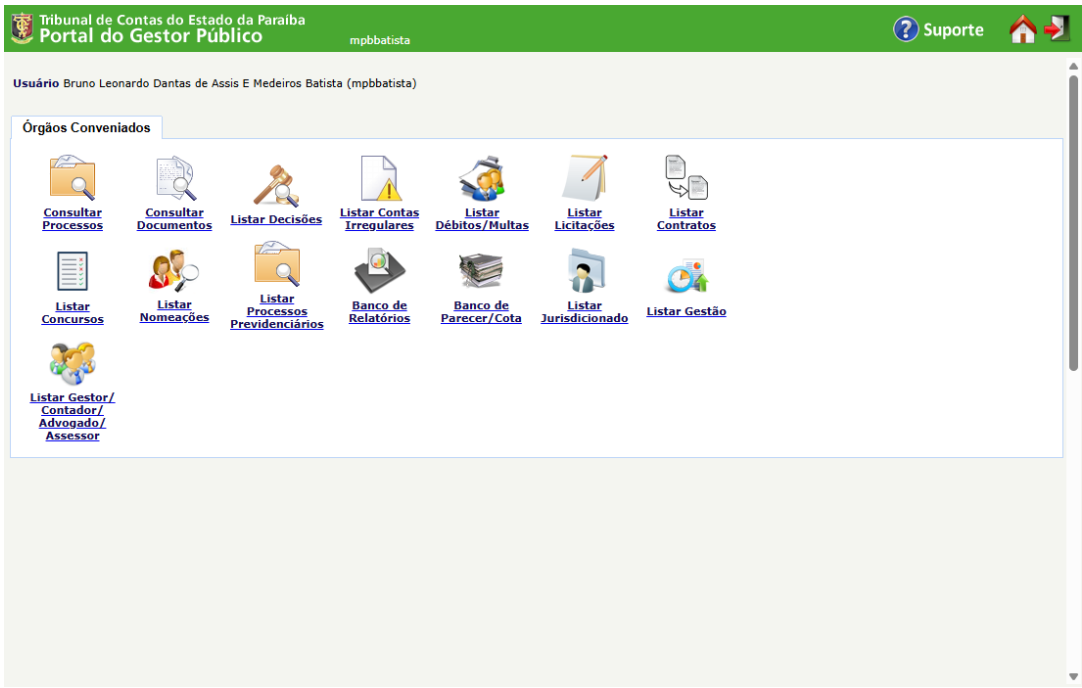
Tribunal de Contas do Estado da Paraíba
Portal do Gestor Público

mpbbatista

Suporte

Usuário Bruno Leonardo Dantas de Assis E Medeiros Batista (mpbbatista)

Órgãos Conveniados

Consultar Processos

Consultar Documentos

Listar Decisões

Listar Contas Irregulares

Listar Débitos/Multas

Listar Licitações

Listar Contratos

Listar Concursos

Listar Nomeações

Listar Processos Previdenciários

Banco de Relatórios

Banco de Parecer/Cota

Listar Jurisdicionado

Listar Gestão

Listar Gestor/ Contador/ Advogado/ Assessor